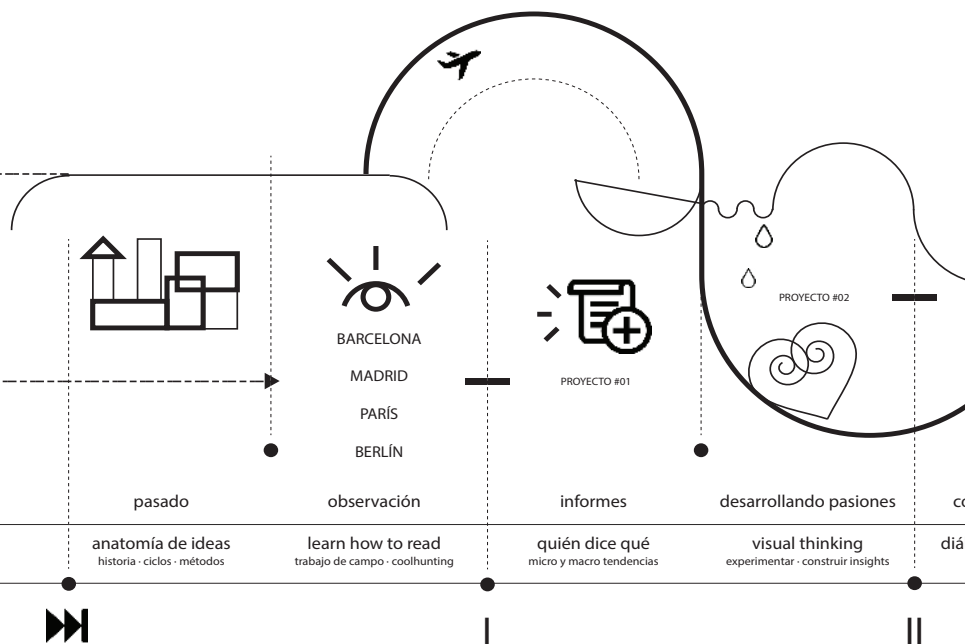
BARCELONA
MADRID
PARÍS
BERLÍN

PROYECTO #01

PROYECTO #02

pasado

observación

informes

desarrollando pasiones

co

anatomía de ideas
historia · ciclos · métodos

learn how to read
trabajo de campo · coolhunting

quién dice qué
micro y macro tendencias

visual thinking
experimentar · construir insights

diá